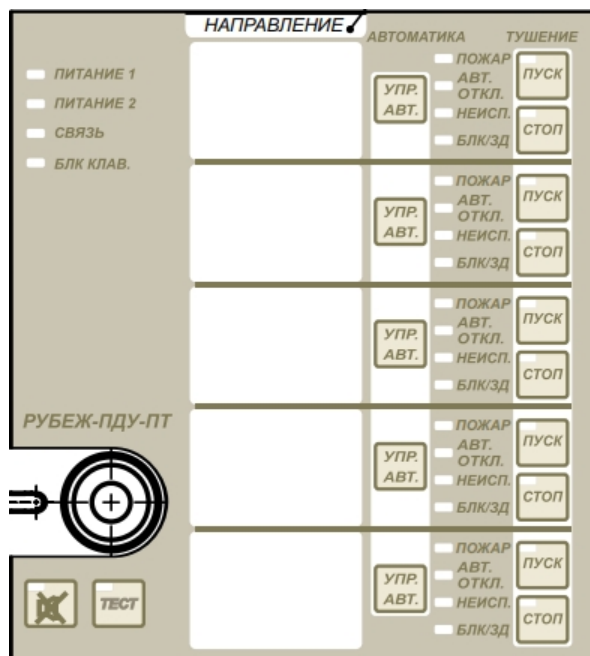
НАПРАВЛЕНИЕ

АВТОМАТИКА

ТУШЕНИЕ

ПИТАНИЕ 1
ПИТАНИЕ 2
СВЯЗЬ
БЛК КЛАВ.

УПР. АВТ.
ПОЖАР
АВТ. ОТКЛ.
НЕИСП.
БЛК/ЗД
ПУСК
СТОП

УПР. АВТ.
ПОЖАР
АВТ. ОТКЛ.
НЕИСП.
БЛК/ЗД
ПУСК
СТОП

УПР. АВТ.
ПОЖАР
АВТ. ОТКЛ.
НЕИСП.
БЛК/ЗД
ПУСК
СТОП

РУБЕЖ-ПДУ-ПТ

УПР. АВТ.
ПОЖАР
АВТ. ОТКЛ.
НЕИСП.
БЛК/ЗД
ПУСК
СТОП

УПР. АВТ.
ПОЖАР
АВТ. ОТКЛ.
НЕИСП.
БЛК/ЗД
ПУСК
СТОП

ТЕСТ